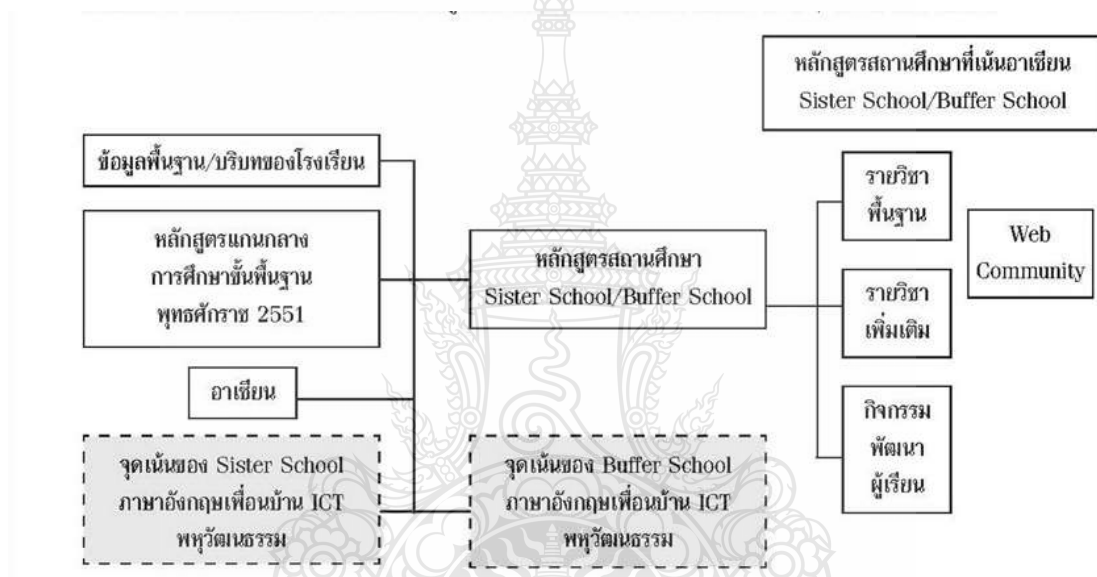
หลักสูตรสถานศึกษาที่เน้นอาเซียน
Sister School/Buffer School

ข้อมูลพื้นฐาน/บริบทของโรงเรียน

หลักสูตรแกนกลาง
การศึกษาขั้นพื้นฐาน
พุทธศักราช 2551

อาเซียน

จุดเน้นของ Sister School
ภาษาอังกฤษเพื่อนบ้าน ICT
พหุวัฒนธรรม

หลักสูตรสถานศึกษา
Sister School/Buffer School

จุดเน้นของ Buffer School
ภาษาอังกฤษเพื่อนบ้าน ICT
พหุวัฒนธรรม

รายวิชา
พื้นฐาน

รายวิชา
เพิ่มเติม

กิจกรรม
พัฒนา
ผู้เรียน

Web
Community